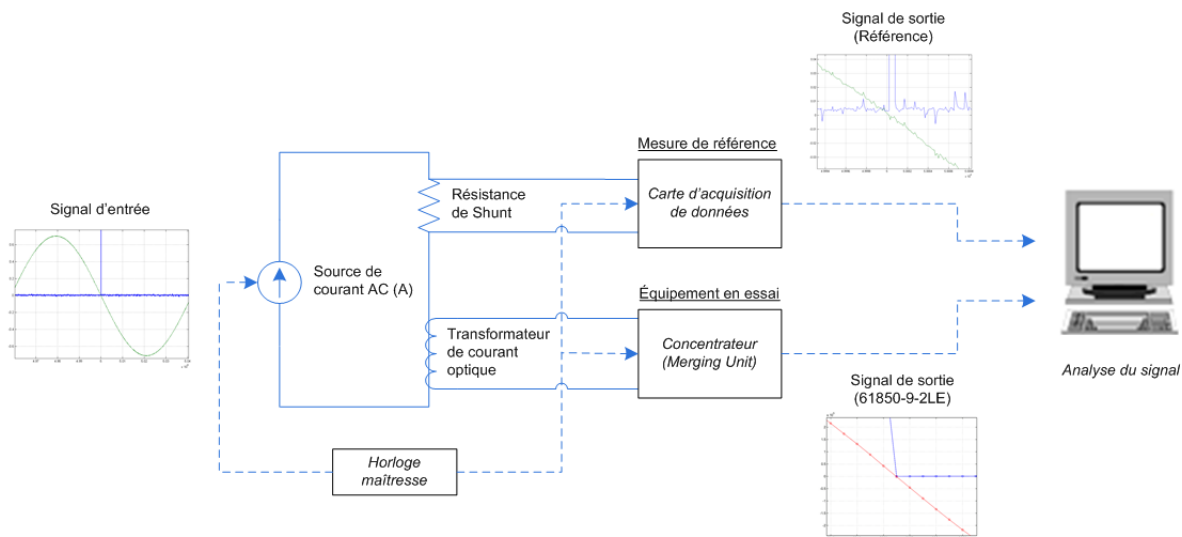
Signal de sortie
(Référence)

Mesure de référence

Signal d'entrée

Résistance
de Shunt

Carte d'acquisition
de données

Source de
courant AC (A)

Équipement en essai

Transformateur
de courant
optique

Concentrateur
(Merging Unit)

Analyse du signal

Signal de sortie
(61850-9-2LE)

Horloge
maîtresse